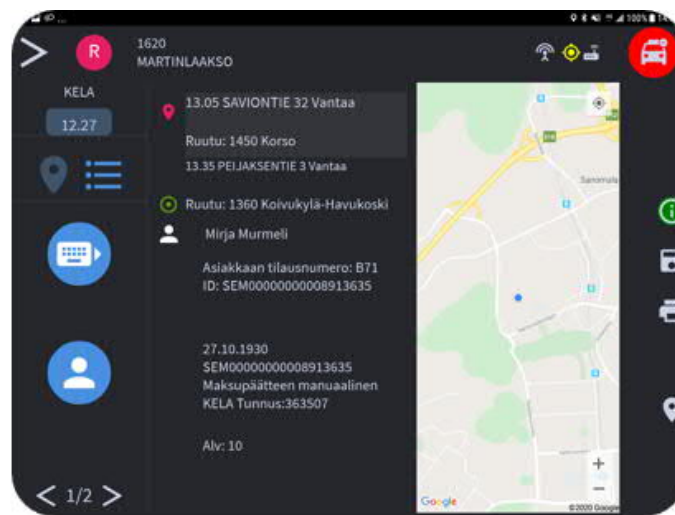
R
1620
MARTINLAAKSO

KELA
12.27

13.05 SAVIONTIE 32 Vantaa

Ruutu: 1450 Korso
13.35 PEIJAKSENTIE 3 Vantaa

Ruutu: 1360 Koivukylä-Havukoski

Mirja Murmeli

Asiakkaan tilausnumero: B71
ID: SEM00000000008913635

27.10.1930
SEM00000000008913635
Maksupäätteen manuaalinen
KELA Tunnus:363507

Alv: 10

Savionlu

Google
©2020 Google

1/2